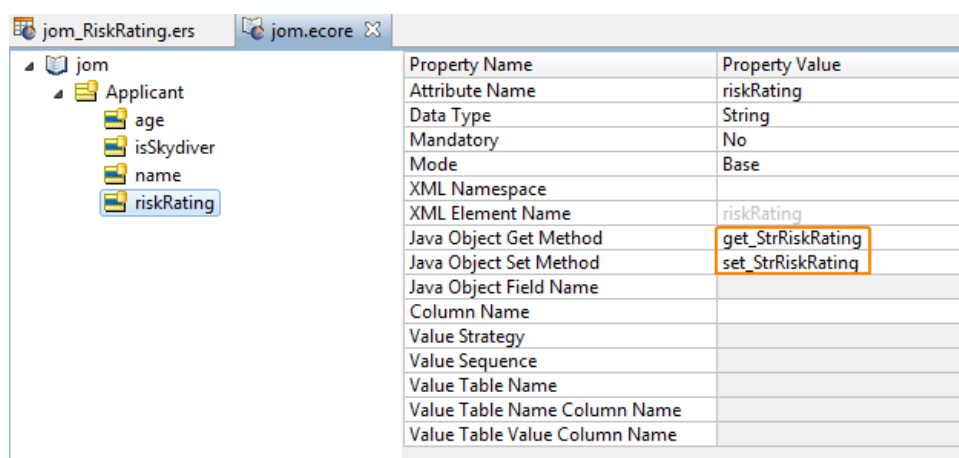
jom_RiskRating.ers jom.ecore ☒

jom
Applicant
age
isSkydiver
name
riskRating

| Property Name | Property Value |
|---|---|
| Attribute Name | riskRating |
| Data Type | String |
| Mandatory | No |
| Mode | Base |
| XML Namespace | |
| XML Element Name | riskRating |
| Java Object Get Method | get_StrRiskRating |
| Java Object Set Method | set_StrRiskRating |
| Java Object Field Name | |
| Column Name | |
| Value Strategy | |
| Value Sequence | |
| Value Table Name | |
| Value Table Name Column Name | |
| Value Table Value Column Name | |